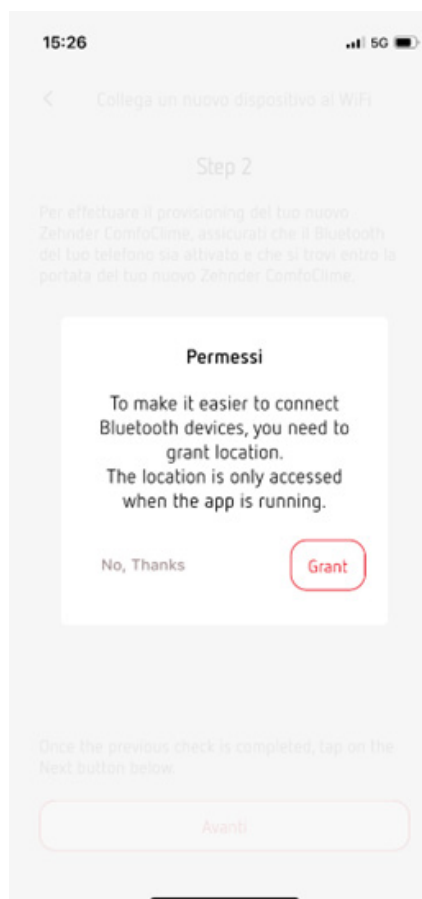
15:26

5G

<

Collega un nuovo dispositivo al WiFi

Step 2

Per effettuare il provisioning del tuo nuovo Zehnder ComfoClime, assicurati che il Bluetooth del tuo telefono sia attivato e che si trovi entro la portata del tuo nuovo Zehnder ComfoClime.

Permessi

To make it easier to connect Bluetooth devices, you need to grant location.
The location is only accessed when the app is running.

No, Thanks

Grant

Once the previous check is completed, tap on the Next button below.

Avanti